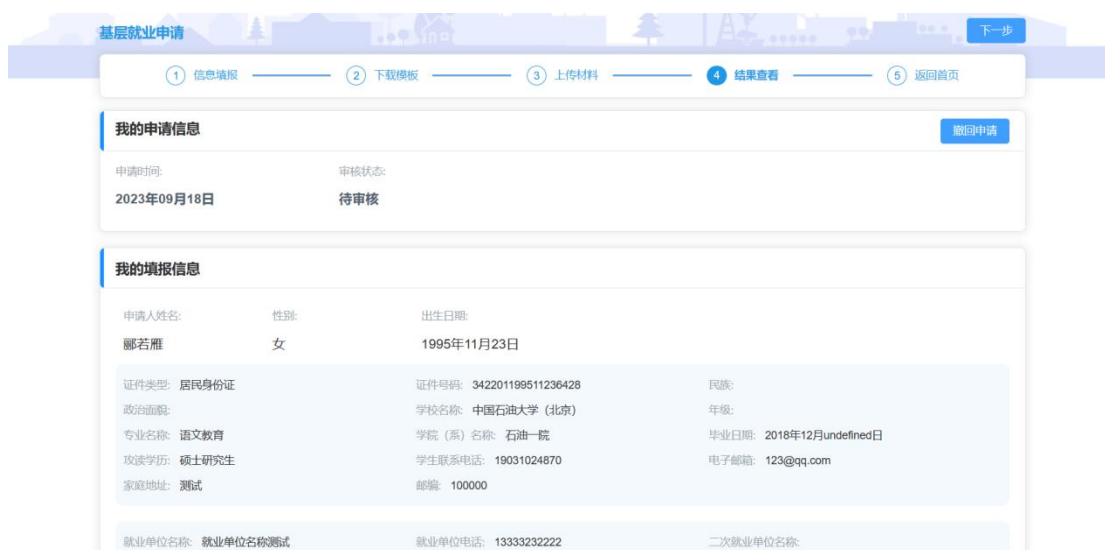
基层就业申请

下一步

1 信息填报 2 下载模板 3 上传材料 4 结果查看 5 返回首页

我的申请信息

撤回申请

申请时间:
2023年09月18日

审核状态:
待审核

我的填报信息

申请人姓名:
郦若雁

性别:
女

出生日期:
1995年11月23日

证件类型: 居民身份证
政治面貌:
专业名称: 语文教育
攻读学历: 硕士研究生
家庭地址: 测试

证件号码: 342201199511236428
学校名称: 中国石油大学（北京）
学院（系）名称: 石油一院
学生联系电话: 19031024870
邮编: 100000

民族:
年级:
毕业日期: 2018年12月undefined日
电子邮箱: 123@qq.com

就业单位名称: 就业单位名称测试
就业单位电话: 13333232222
二次就业单位名称: